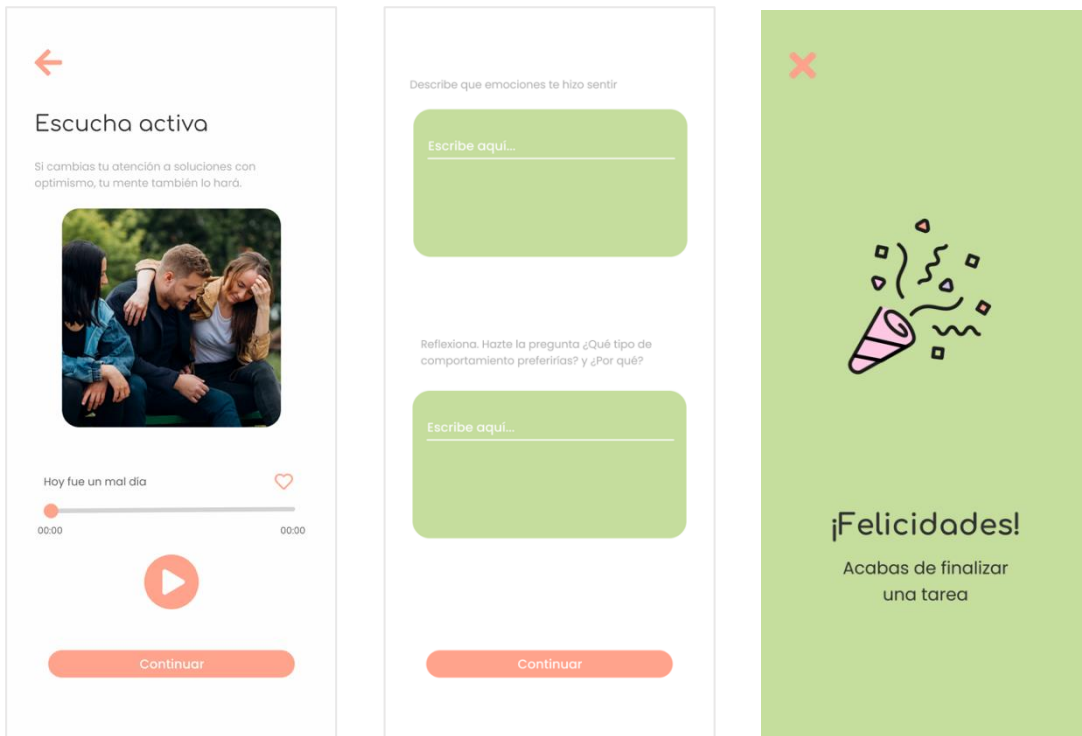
Escucha activa

Si cambias tu atención a soluciones con optimismo, tu mente también lo hará.

Hoy fue un mal día

00:00

00:00

Continuar

Describe que emociones te hizo sentir

Escribe aqui...

Reflexiona. Hazte la pregunta ¿Qué tipo de comportamiento preferirías? y ¿Por qué?

Escribe aqui...

Continuar

¡Felicidades!

Acabas de finalizar una tarea